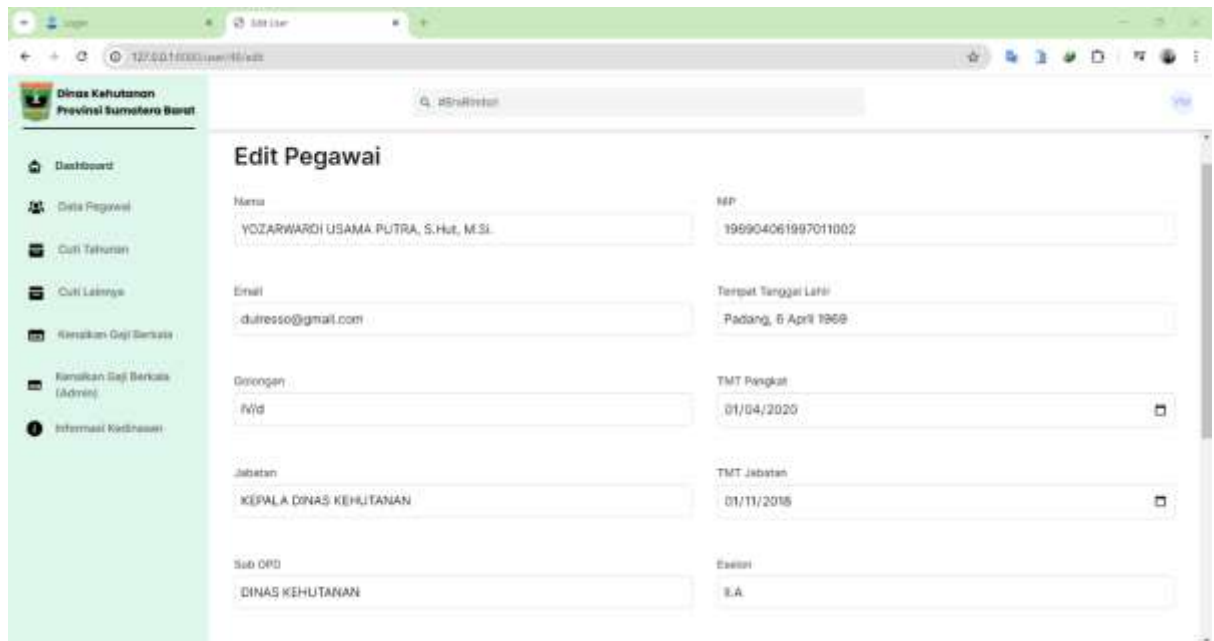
Login
Edit User
127.0.0.1:8000/user/95/edit

Dinas Kehutanan Provinsi Sumatera Barat

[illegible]

Dashboard
Data Pegawai
Cuti Tahunan
Cuti Lainnya
Kenaikan Gaji Berkala
Kenaikan Gaji Berkala (Admin)
Informasi Kedinasan

Edit Pegawai

Nama
YOZARWARDI USAMA PUTRA, S.Hut, M.Si.

NIP
196904061997011002

Email
dutresso@gmail.com

Tempat Tanggal Lahir
Padang, 6 April 1969

Golongan
IV/d

TMT Pangkat
01/04/2020

Jabatan
KEPALA DINAS KEHUTANAN

TMT Jabatan
01/11/2018

Sub OPD
DINAS KEHUTANAN

Eselon
II.A